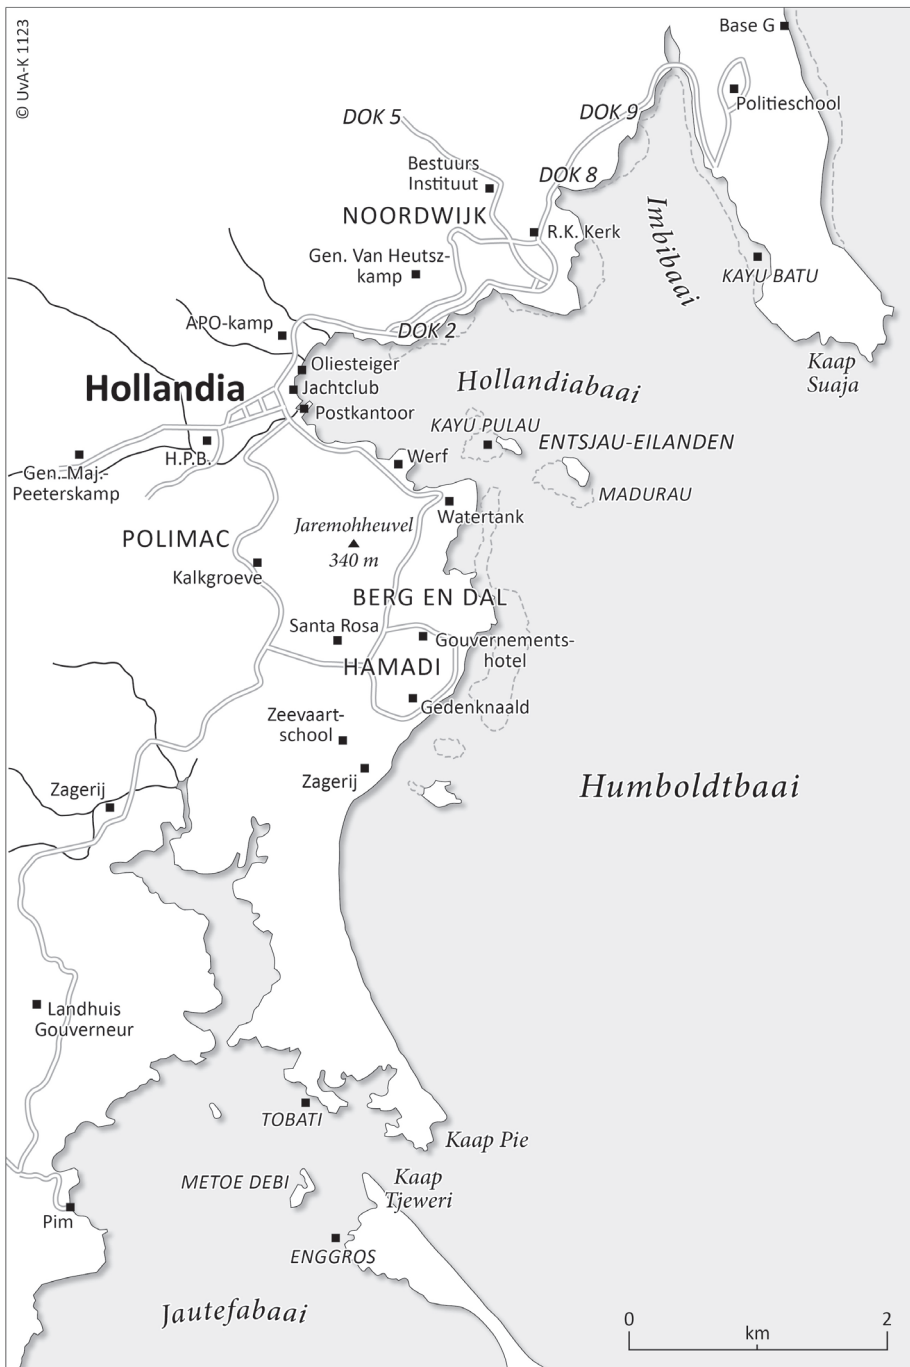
© UvA-K 1123

Base G
Politieschool
DOK 5
DOK 9
Bestuurs Instituut
DOK 8
NOORDWIJK
R.K. Kerk
Imbibaai
Gen. Van Heutszkamp
KAYU BATU
APO-kamp
DOK 2
Kaap Suaja
Oliesteiger
Hollandia
Jachtclub
Hollandiabaai
Postkantoor
KAYU PULAU
ENTSJAU-EILANDEN
H.P.B.
Werf
Gen. Maj. Peeterskamp
MADURAU
Watertank
POLIMAC
Jaremohheuvel
340 m
Kalkgroeve
BERG EN DAL
Santa Rosa
Gouvernementshotel
HAMADI
Gedenknaald
Zeevaartschool
Zagerij
Humboldtbaai
Zagerij
Landhuis Gouverneur
TOBATI
Kaap Pie
METOE DEBI
Kaap Tjeweri
Pim
ENGGROS
Jautefabaai
0
km
2